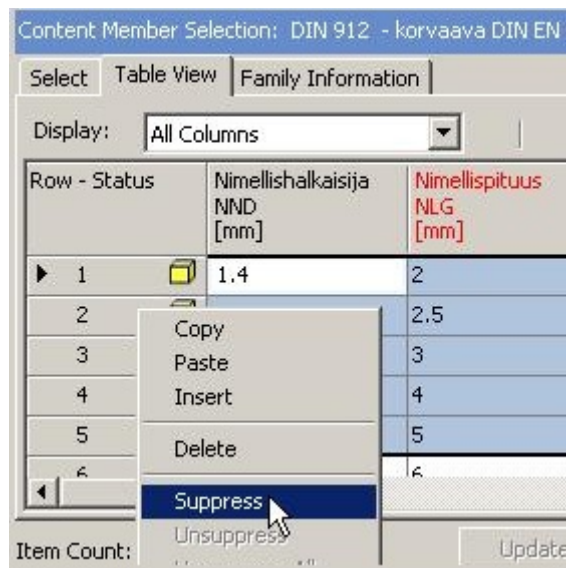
Content Member Selection: DIN 912 - korvaava DIN EN

Select | Table View | Family Information

Display: All Columns

| Row - Status | Nimellishalkaisija NND [mm] | Nimellispituus NLG [mm] |
|---|---|---|
| 1 | 1.4 | 2 |
| 2 | | 2.5 |
| 3 | | 3 |
| 4 | | 4 |
| 5 | | 5 |
| 6 | | 6 |

Copy
Paste
Insert
Delete
Suppress
Unsuppress
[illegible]

Item Count:

Update